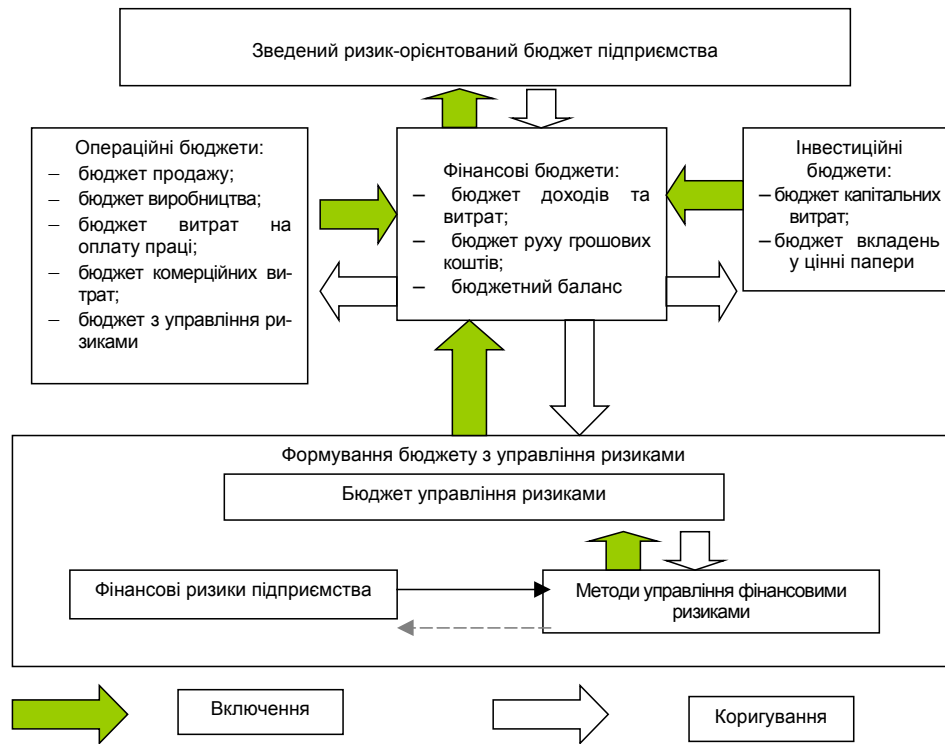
Зведений ризик-орієнтований бюджет підприємства

Операційні бюджети:
– бюджет продажу;
– бюджет виробництва;
– бюджет витрат на оплату праці;
– бюджет комерційних витрат;
– бюджет з управління ризиками

Фінансові бюджети:
– бюджет доходів та витрат;
– бюджет руху грошових коштів;
– бюджетний баланс

Інвестиційні бюджети:
– бюджет капітальних витрат;
– бюджет вкладень у цінні папери

Формування бюджету з управління ризиками

Бюджет управління ризиками

Фінансові ризики підприємства

Методи управління фінансовими ризиками

Включення

Коригування